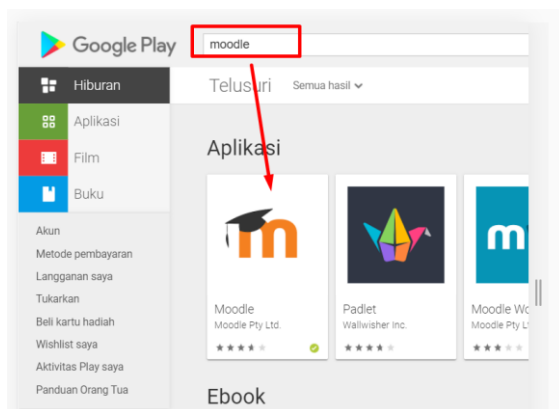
Google Play

moodle

Hiburan

Aplikasi

Film

Buku

Akun

Metode pembayaran

Langganan saya

Tukarkan

Beli kartu hadiah

Wishlist saya

Aktivitas Play saya

Panduan Orang Tua

Telusuri

Semua hasil

Aplikasi

Moodle
Moodle Pty Ltd.

Padlet
Wallwisher Inc.

Moodle Wo
Moodle Pty Lt

Ebook